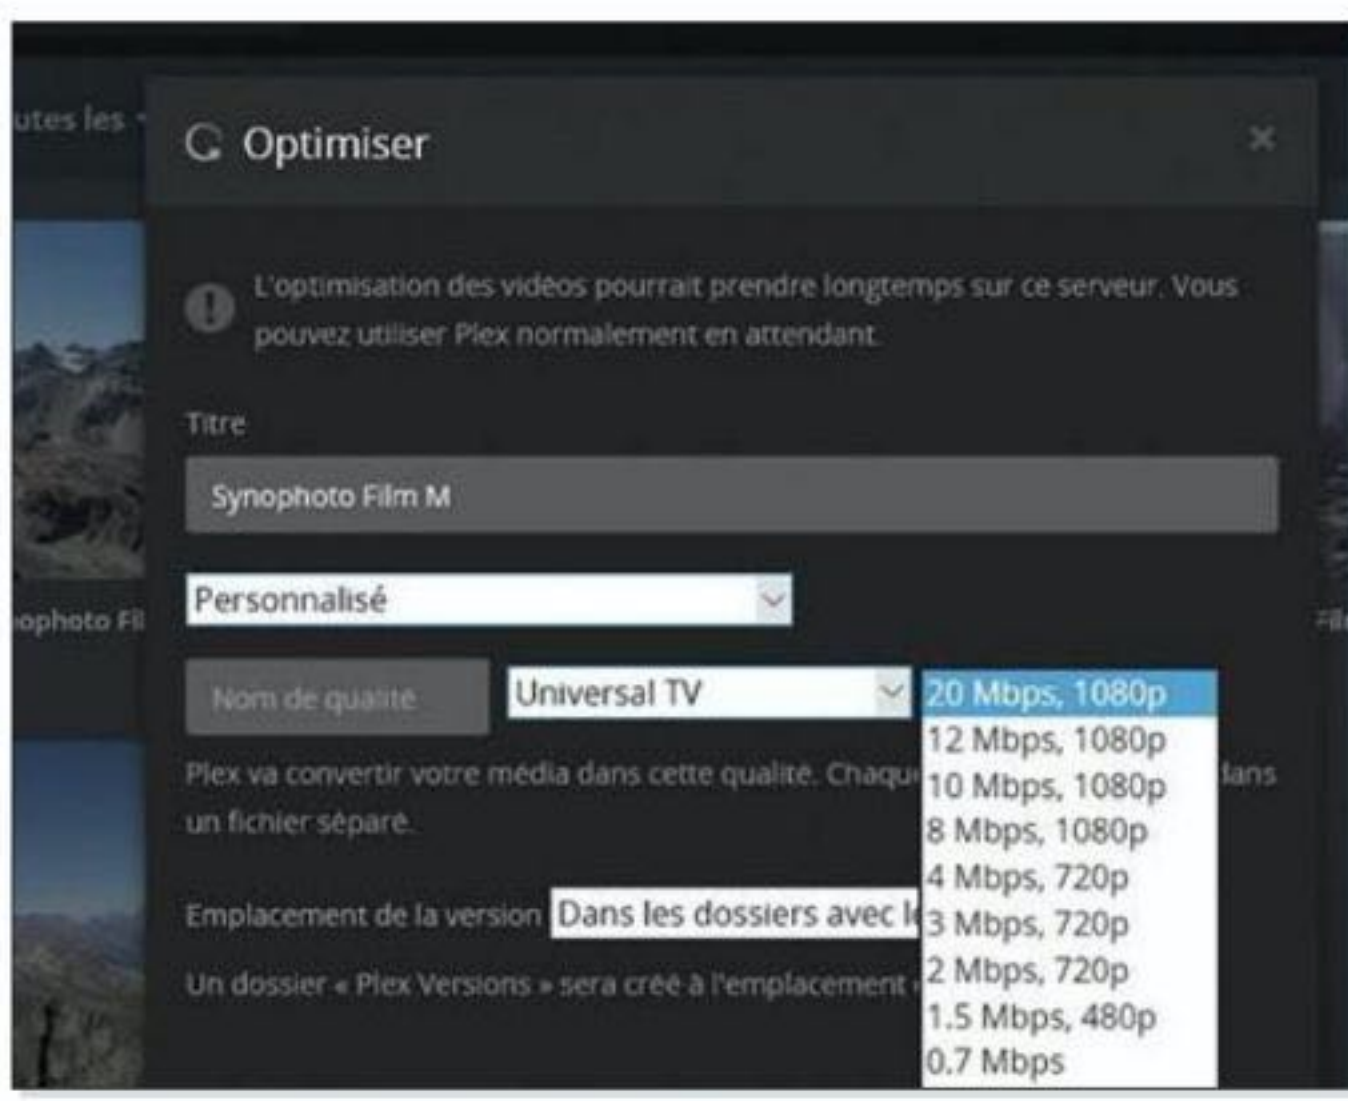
utes les

ophoto Fi

Fil

Optimiser

×

L'optimisation des vidéos pourrait prendre longtemps sur ce serveur. Vous pouvez utiliser Plex normalement en attendant.

Titre

Synophoto Film M

Personnalisé

Nom de qualité

Universal TV

20 Mbps, 1080p
12 Mbps, 1080p
10 Mbps, 1080p
8 Mbps, 1080p
4 Mbps, 720p
3 Mbps, 720p
2 Mbps, 720p
1.5 Mbps, 480p
0.7 Mbps

Plex va convertir votre média dans cette qualité. Chaqu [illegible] dans un fichier séparé.

Emplacement de la version Dans les dossiers avec le

Un dossier « Plex Versions » sera créé à l'emplacement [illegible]